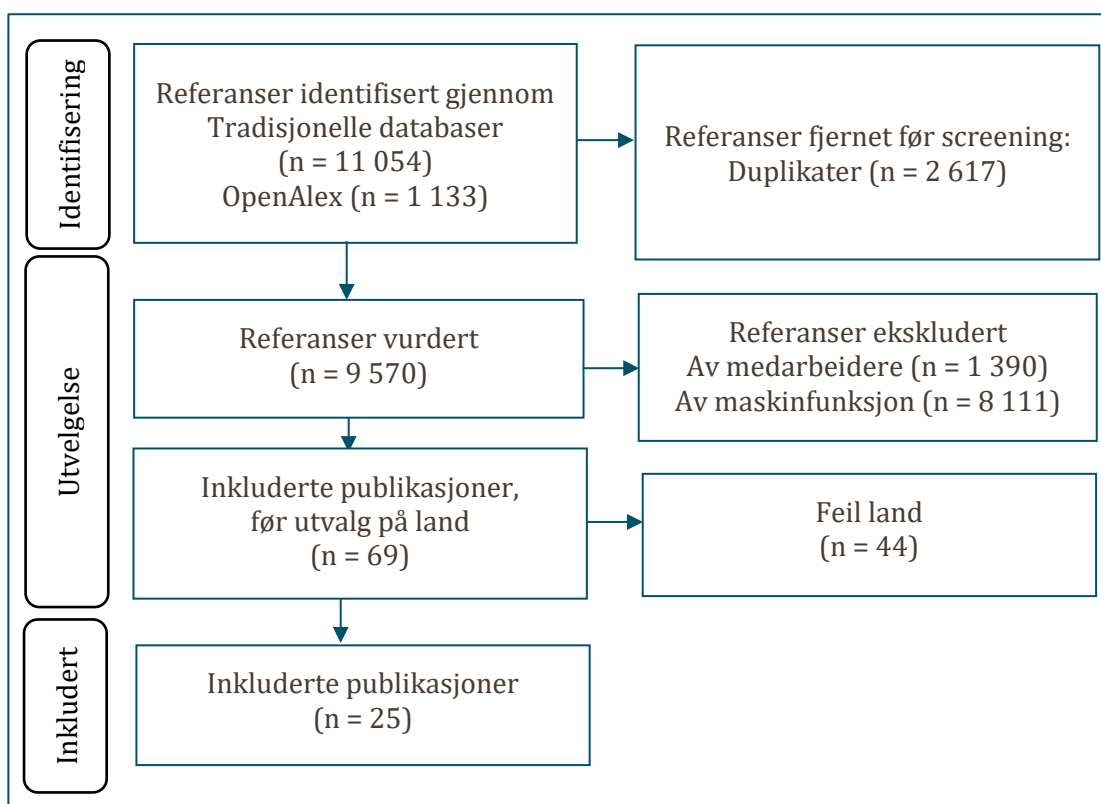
Identifisering

Referanser identifisert gjennom Tradisjonelle databaser (n = 11 054) OpenAlex (n = 1 133)

Referanser fjernet før screening: Duplikater (n = 2 617)

Utvelgelse

Referanser vurdert (n = 9 570)

Referanser ekskludert Av medarbeidere (n = 1 390) Av maskinfunksjon (n = 8 111)

Inkluderte publikasjoner, før utvalg på land (n = 69)

Feil land (n = 44)

Inkludert

Inkluderte publikasjoner (n = 25)